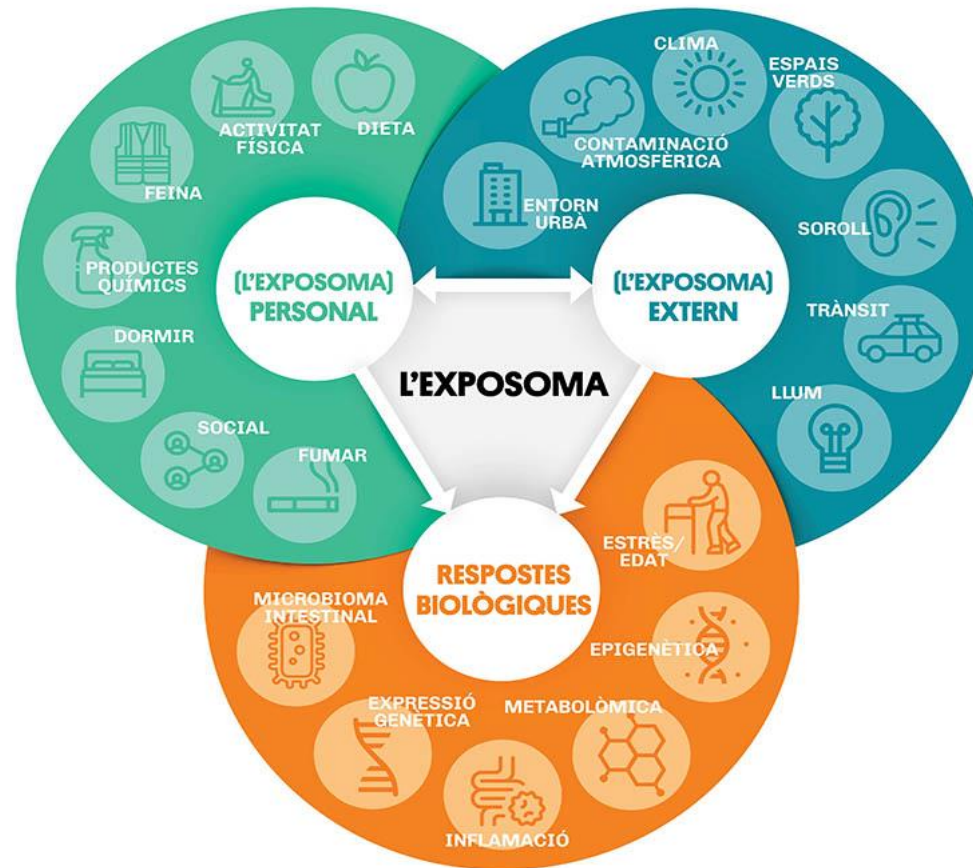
ACTIVITAT FÍSICA

DIETA

FEINA

PRODUCTES QUÍMICS

DORMIR

SOCIAL

FUMAR

(L'EXPOSOMA) PERSONAL

CLIMA

ESPAIS VERDS

CONTAMINACIÓ ATMOSFÈRICA

ENTORN URBÀ

SOROLL

TRÀNSIT

LLUM

(L'EXPOSOMA) EXTERN

L'EXPOSOMA

RESPOSTES BIOLÒGIQUES

ESTRÈS/ EDAT

MICROBIOMA INTESTINAL

EPIGENÈTICA

EXPRESSIÓ GENÈTICA

METABOLÒMICA

INFLAMACIÓ